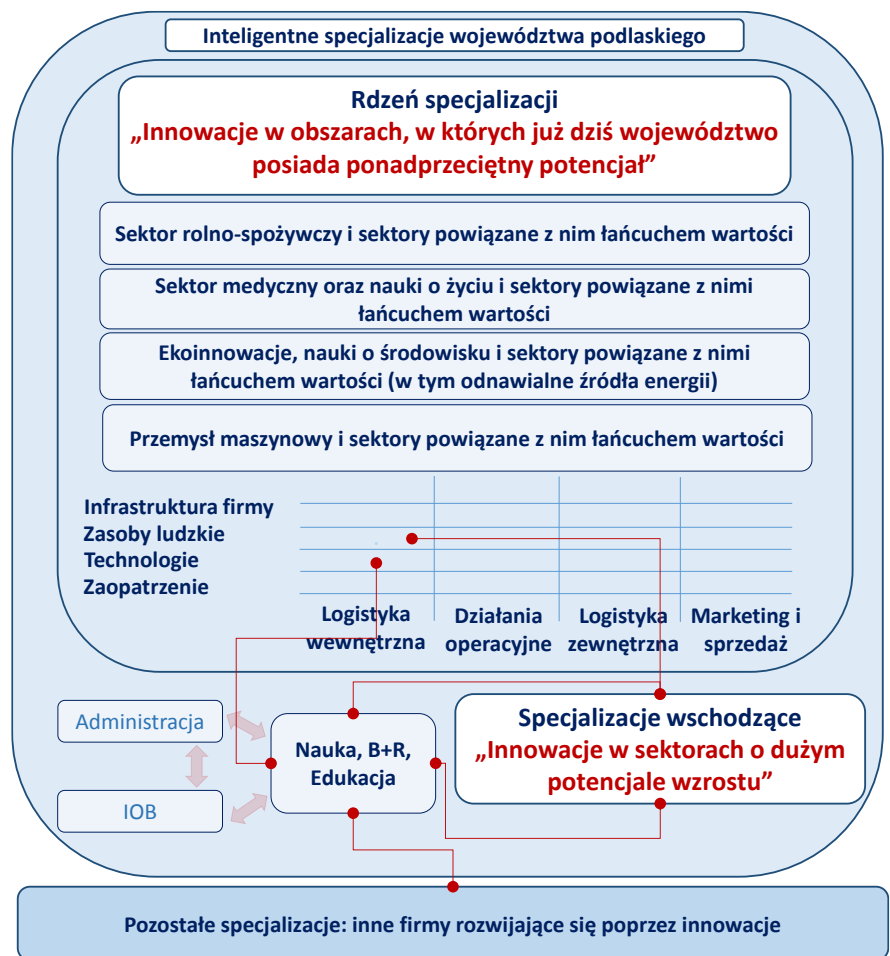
Inteligentne specjalizacje województwa podlaskiego

Rdzeń specjalizacji
„Innowacje w obszarach, w których już dziś województwo posiada ponadprzeciętny potencjał"

Sektor rolno-spożywczy i sektory powiązane z nim łańcuchem wartości

Sektor medyczny oraz nauki o życiu i sektory powiązane z nimi łańcuchem wartości

Ekoinnowacje, nauki o środowisku i sektory powiązane z nimi łańcuchem wartości (w tym odnawialne źródła energii)

Przemysł maszynowy i sektory powiązane z nim łańcuchem wartości

Infrastruktura firmy
Zasoby ludzkie
Technologie
Zaopatrzenie

Logistyka wewnętrzna
Działania operacyjne
Logistyka zewnętrzna
Marketing i sprzedaż

Administracja

IOB

Nauka, B+R, Edukacja

Specjalizacje wschodzące
„Innowacje w sektorach o dużym potencjale wzrostu"

Pozostałe specjalizacje: inne firmy rozwijające się poprzez innowacje